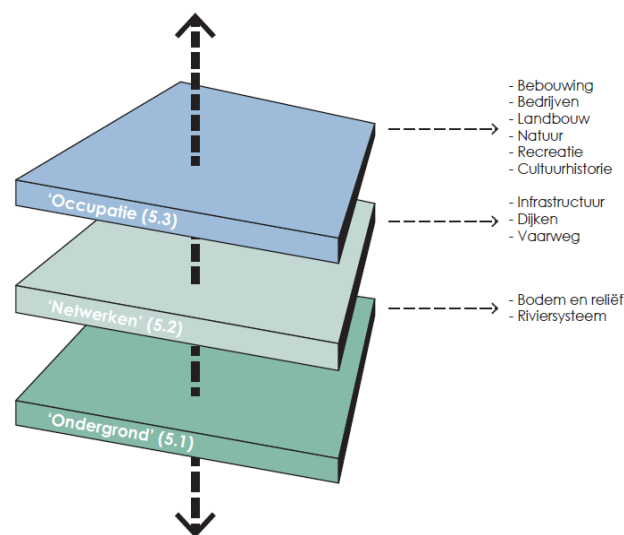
'Occupatie (5.3)

'Netwerken' (5.2)

'Ondergrond' (5.1)

- Bebouwing
- Bedrijven
- Landbouw
- Natuur
- Recreatie
- Cultuurhistorie

- Infrastructuur
- Dijken
- Vaarweg

- Bodem en reliëf
- Riviersysteem